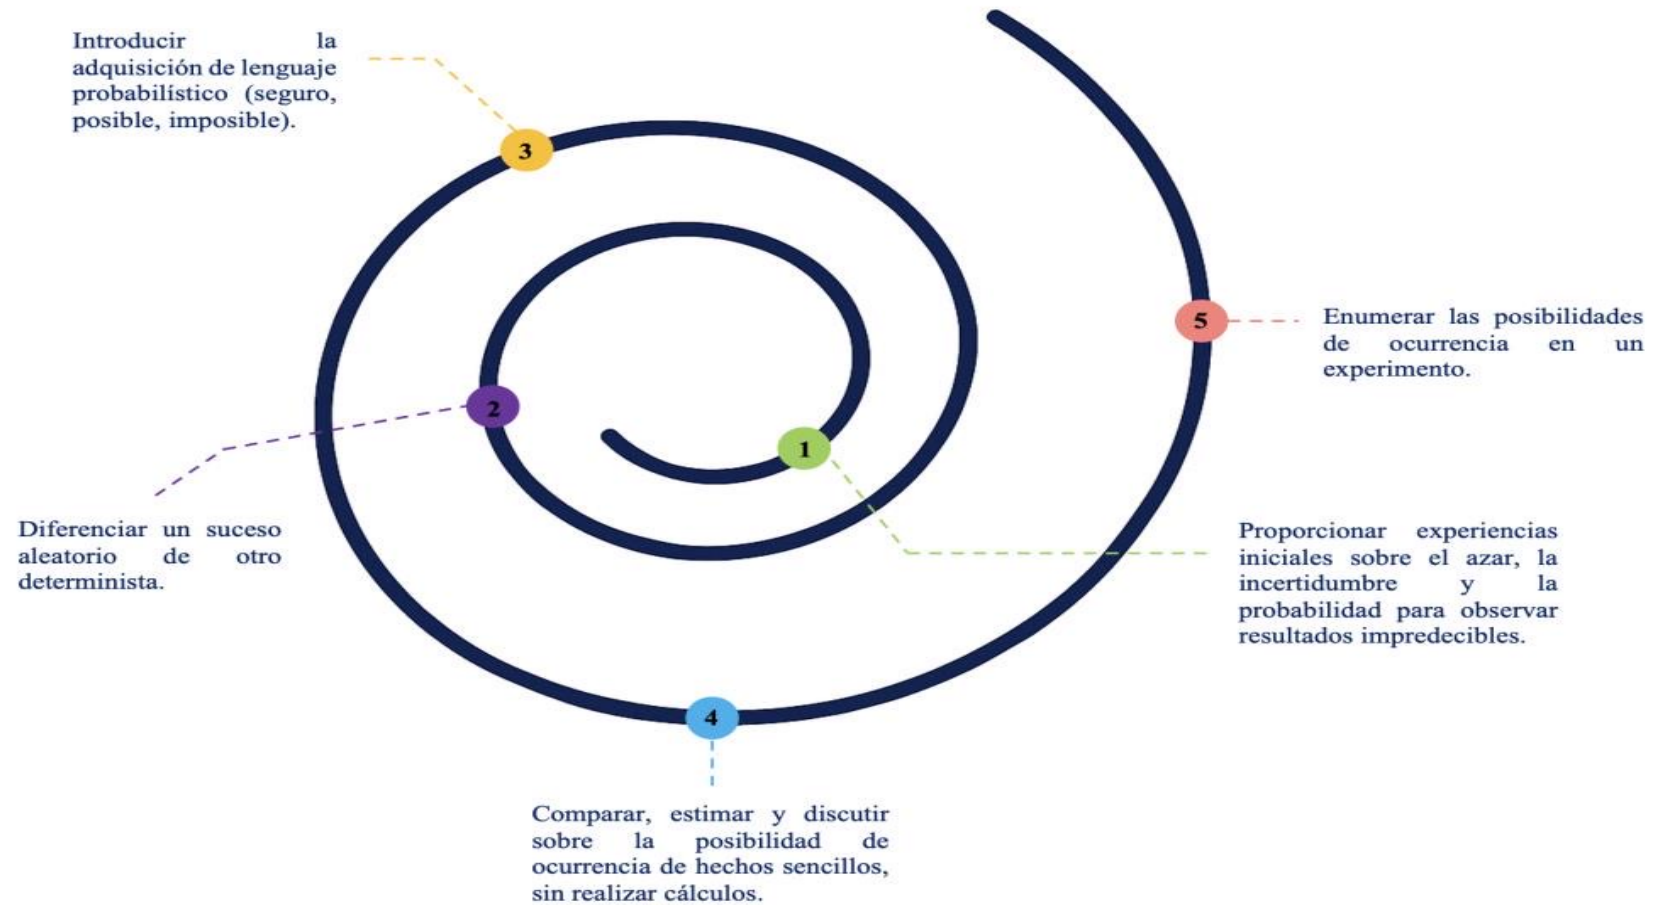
Introducir la adquisición de lenguaje probabilístico (seguro, posible, imposible).

3

5

Enumerar las posibilidades de ocurrencia en un experimento.

2

1

Diferenciar un suceso aleatorio de otro determinista.

Proporcionar experiencias iniciales sobre el azar, la incertidumbre y la probabilidad para observar resultados impredecibles.

4

Comparar, estimar y discutir sobre la posibilidad de ocurrencia de hechos sencillos, sin realizar cálculos.